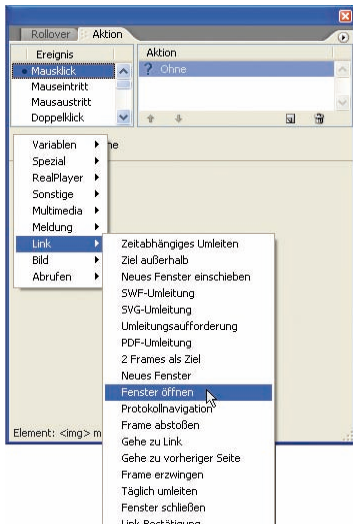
Rollover Aktion

Ereignis
Mausklick
Mauseintritt
Mausaustritt
Doppelklick

Aktion
? Ohne

Variablen
Spezial
RealPlayer
Sonstige
Multimedia
Meldung
Link
Bild
Abrufen

ne

Zeitabhängiges Umleiten
Ziel außerhalb
Neues Fenster einschieben
SWF-Umleitung
SVG-Umleitung
Umleitungsaufforderung
PDF-Umleitung
2 Frames als Ziel
Neues Fenster
Fenster öffnen
Protokollnavigation
Frame abstoßen
Gehe zu Link
Gehe zu vorheriger Seite
Frame erzwingen
Täglich umleiten
Fenster schließen
Link Bestätigung

Element: <img> m